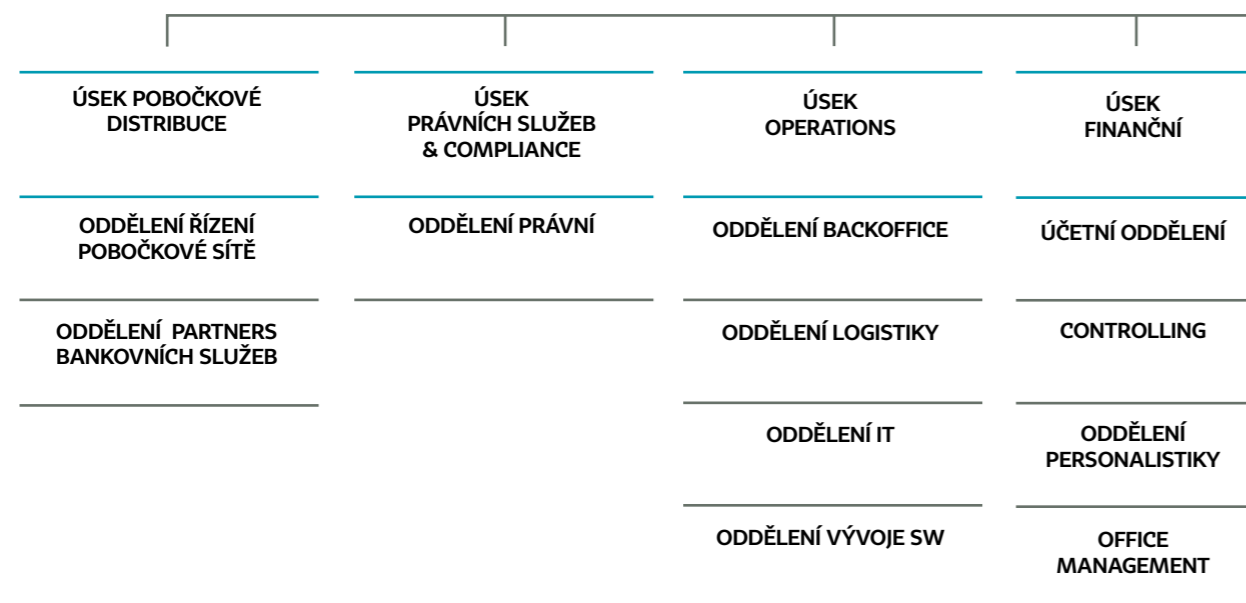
ÚSEK POBOČKOVÉ DISTRIBUCE

ODDĚLENÍ ŘÍZENÍ POBOČKOVÉ SÍTĚ

ODDĚLENÍ PARTNERS BANKOVNÍCH SLUŽEB

ÚSEK PRÁVNÍCH SLUŽEB & COMPLIANCE

ODDĚLENÍ PRÁVNÍ

ÚSEK OPERATIONS

ODDĚLENÍ BACKOFFICE

ODDĚLENÍ LOGISTIKY

ODDĚLENÍ IT

ODDĚLENÍ VÝVOJE SW

ÚSEK FINANČNÍ

ÚČETNÍ ODDĚLENÍ

CONTROLLING

ODDĚLENÍ PERSONALISTIKY

OFFICE MANAGEMENT